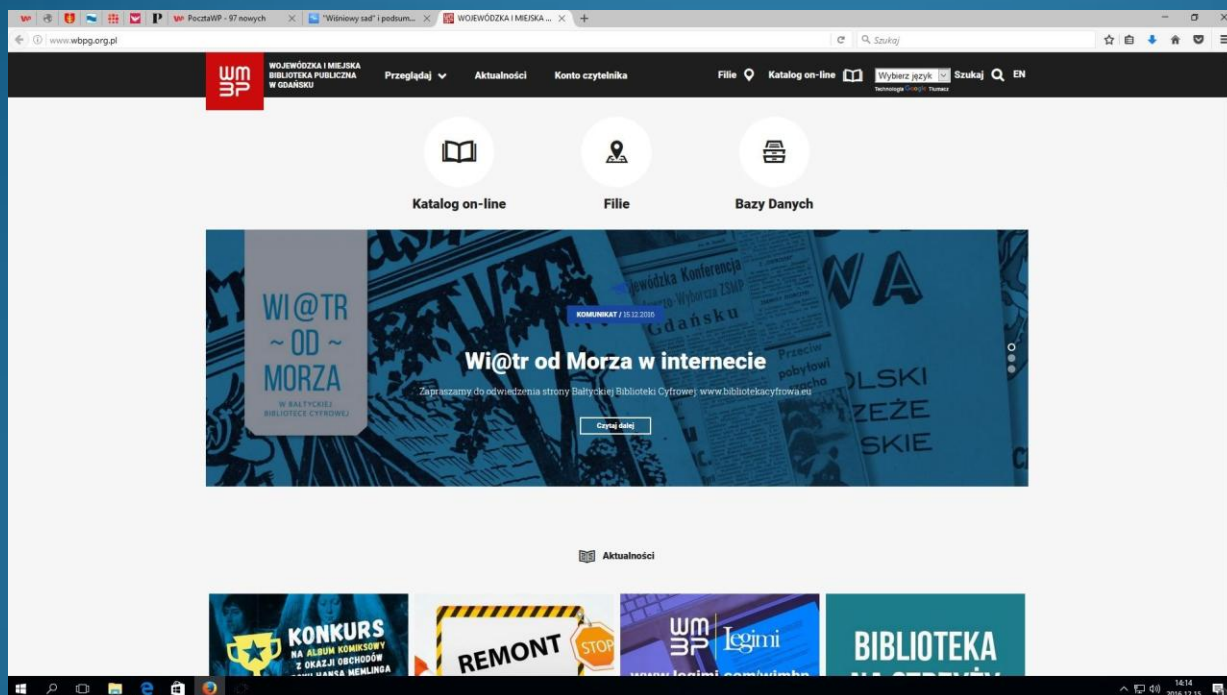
PocztaWP - 97 nowych
"Wiśniowy sad" i podsum...
WOJEWÓDZKA I MIEJSKA ...

www.wbpg.org.pl

Szukaj

WOJEWÓDZKA I MIEJSKA BIBLIOTEKA PUBLICZNA W GDAŃSKU

Przeglądaj
Aktualności
Konto czytelnika
Filie
Katalog on-line
Wybierz język
Technologia Google Tłumacz
Szukaj
EN

Katalog on-line
Filie
Bazy Danych

WI@TR ~ OD ~ MORZA
W BAŁTYCKIEJ BIBLIOTECE CYFROWEJ

KOMUNIKAT / 15.12.2016

Wi@tr od Morza w internecie

Zapraszamy do odwiedzenia strony Bałtyckiej Biblioteki Cyfrowej www.bibliotekacyfrowa.eu

Czytaj dalej

Aktualności

KONKURS NA ALBUM KOMIKSOWY Z OKAZJI OBCHODÓW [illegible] HANSA MEMLINGA

REMONT STOP

Legimi
www.legimi.com/wimbp

BIBLIOTEKA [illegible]

14:14
2016-12-15